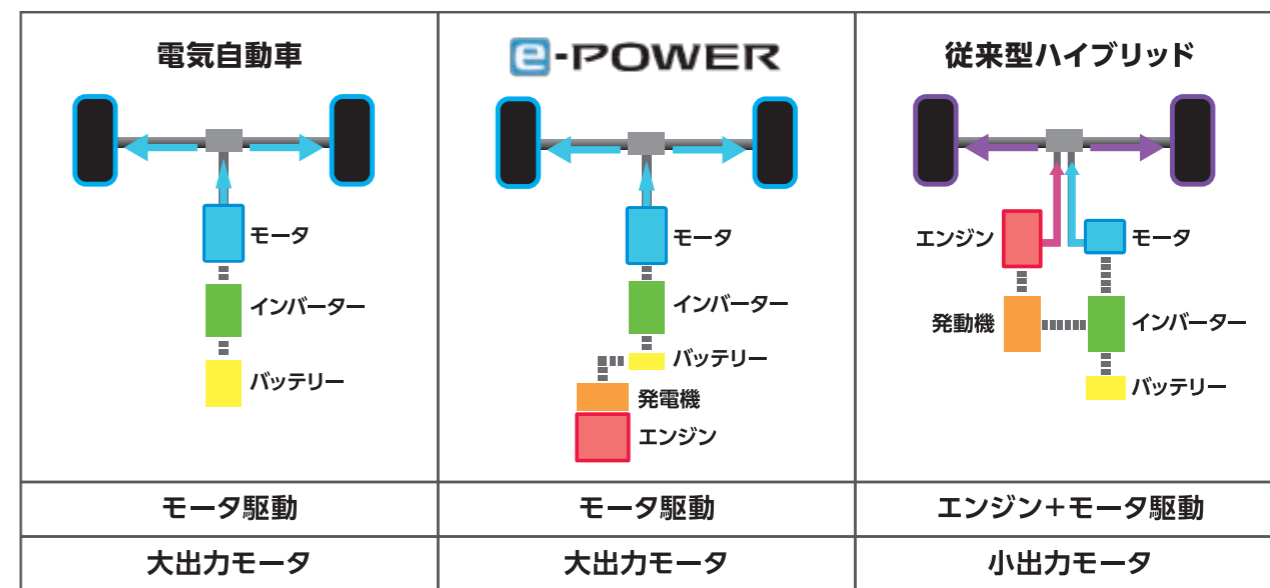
| 電気自動車<br>モータ<br>インバーター<br>バッテリー | e-POWER<br>モータ<br>インバーター<br>バッテリー<br>発電機<br>エンジン | 従来型ハイブリッド<br>エンジン<br>モータ<br>発電機<br>インバーター<br>バッテリー |
|---|---|---|
| モータ駆動 | モータ駆動 | エンジン+モータ駆動 |
| 大出力モータ | 大出力モータ | 小出力モータ |